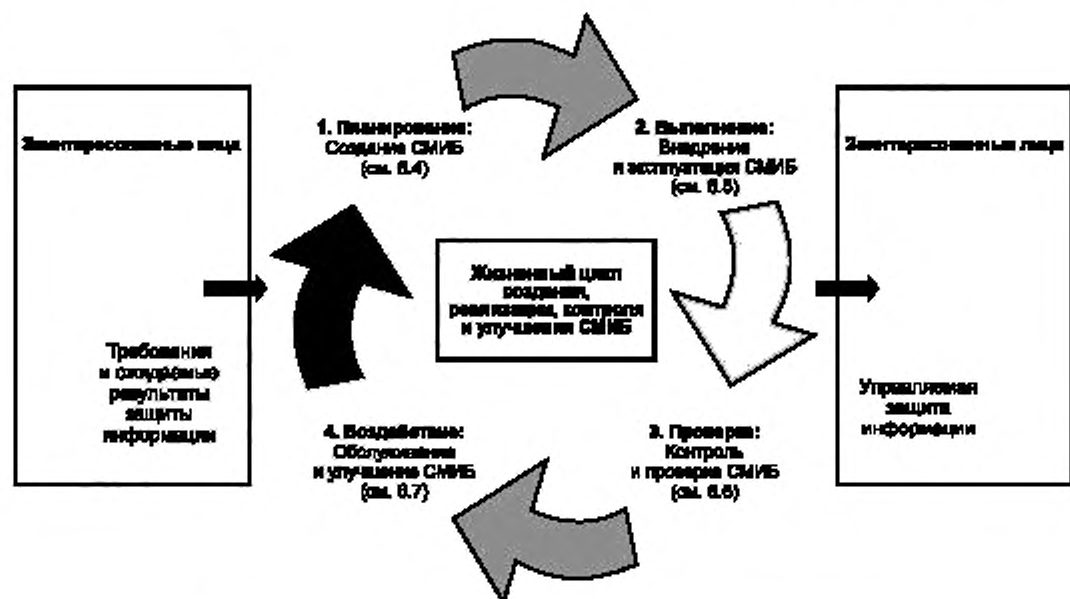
Заинтересованные лица

1. Планирование:
Создание СМИБ
(см. 6.4)

2. Выполнение:
Внедрение
и эксплуатация СМИБ
(см. 6.5)

Заинтересованные лица

Жизненный цикл
создания,
реализации, контроля
и улучшения СМИБ

Требования
и ожидаемые
результаты
защиты
информации

Управляемая
защита
информации

4. Воздействие:
Обслуживание
и улучшение СМИБ
(см. 6.7)

3. Проверка:
Контроль
и проверка СМИБ
(см. 6.6)